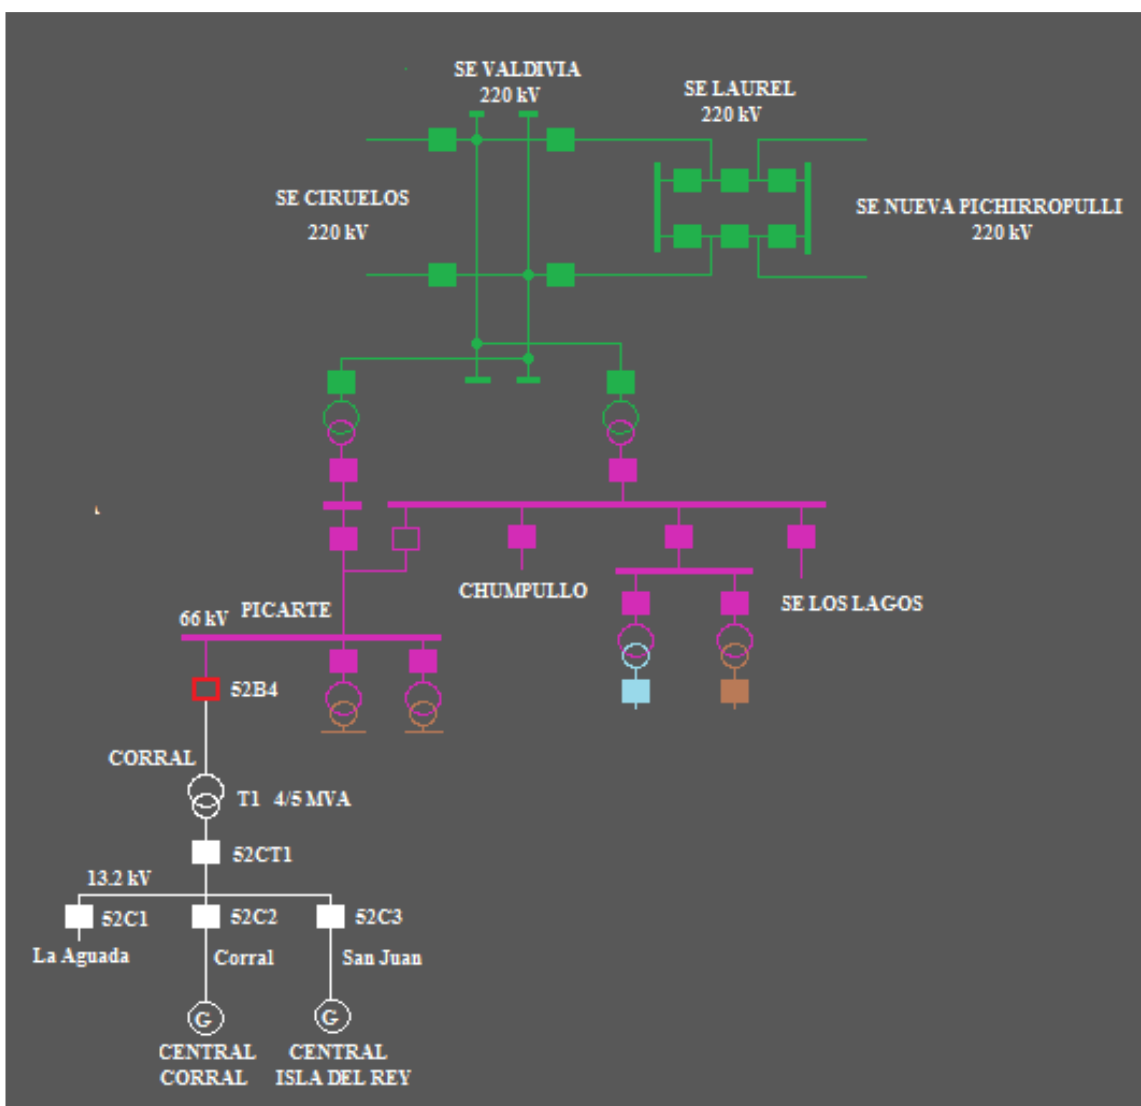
SE VALDIVIA
220 kV

SE LAUREL
220 kV

SE CIRUELOS
220 kV

SE NUEVA PICHIRROPULLI
220 kV

66 kV PICARTE

CHUMPULLO

SE LOS LAGOS

52B4

CORRAL

T1 4/5 MVA

52CT1

13.2 kV

52C1
La Aguada

52C2
Corral

52C3
San Juan

G
CENTRAL
CORRAL

G
CENTRAL
ISLA DEL REY